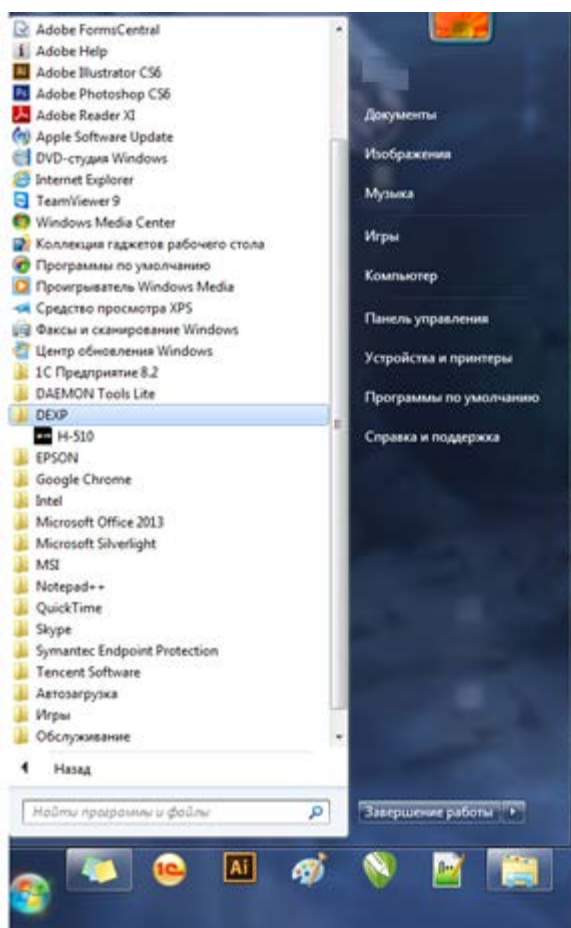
Adobe FormsCentral
Adobe Help
Adobe Illustrator CS6
Adobe Photoshop CS6
Adobe Reader XI
Apple Software Update
DVD-студия Windows
Internet Explorer
TeamViewer 9
Windows Media Center
Коллекция гаджетов рабочего стола
Программы по умолчанию
Проигрыватель Windows Media
Средство просмотра XPS
Факсы и сканирование Windows
Центр обновления Windows
1С Предприятие 8.2
DAEMON Tools Lite
DEXP
H-510
EPSON
Google Chrome
Intel
Microsoft Office 2013
Microsoft Silverlight
MSI
Notepad++
QuickTime
Skype
Symantec Endpoint Protection
Tencent Software
Автозагрузка
Игры
Обслуживание

Назад

Найти программы и файлы

Документы
Изображения
Музыка
Игры
Компьютер
Панель управления
Устройства и принтеры
Программы по умолчанию
Справка и поддержка

Завершение работы

1С
Ai